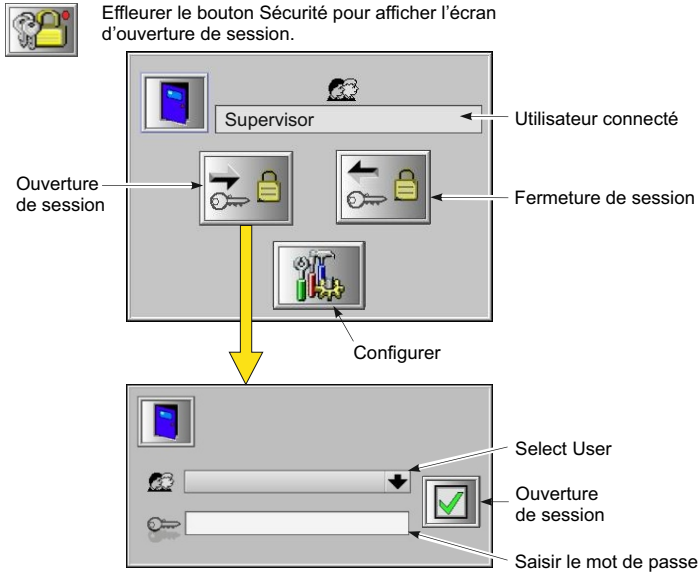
Effleurer le bouton Sécurité pour afficher l'écran d'ouverture de session.

Supervisor

Utilisateur connecté

Ouverture de session

Fermeture de session

Configurer

Select User

Ouverture de session

Saisir le mot de passe